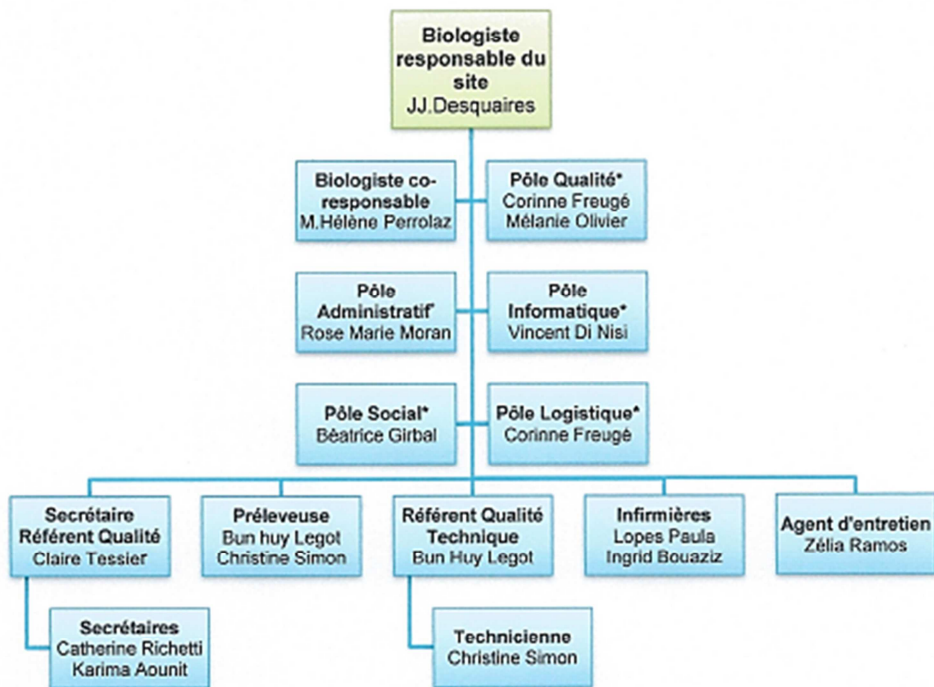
Biologiste responsable du site
JJ.Desquaires

Biologiste co-responsable
M.Hélène Perrolaz

Pôle Qualité*
Corinne Freugé
Mélanie Olivier

Pôle Administratif*
Rose Marie Moran

Pôle Informatique*
Vincent Di Nisi

Pôle Social*
Béatrice Girbal

Pôle Logistique*
Corinne Freugé

Secrétaire Référent Qualité
Claire Tessier

Préleveuse
Bun huy Legot
Christine Simon

Référent Qualité Technique
Bun Huy Legot

Infirmières
Lopes Paula
Ingrid Bouaziz

Agent d'entretien
Zélia Ramos

Secrétaires
Catherine Richetti
Karima Aounit

Technicienne
Christine Simon